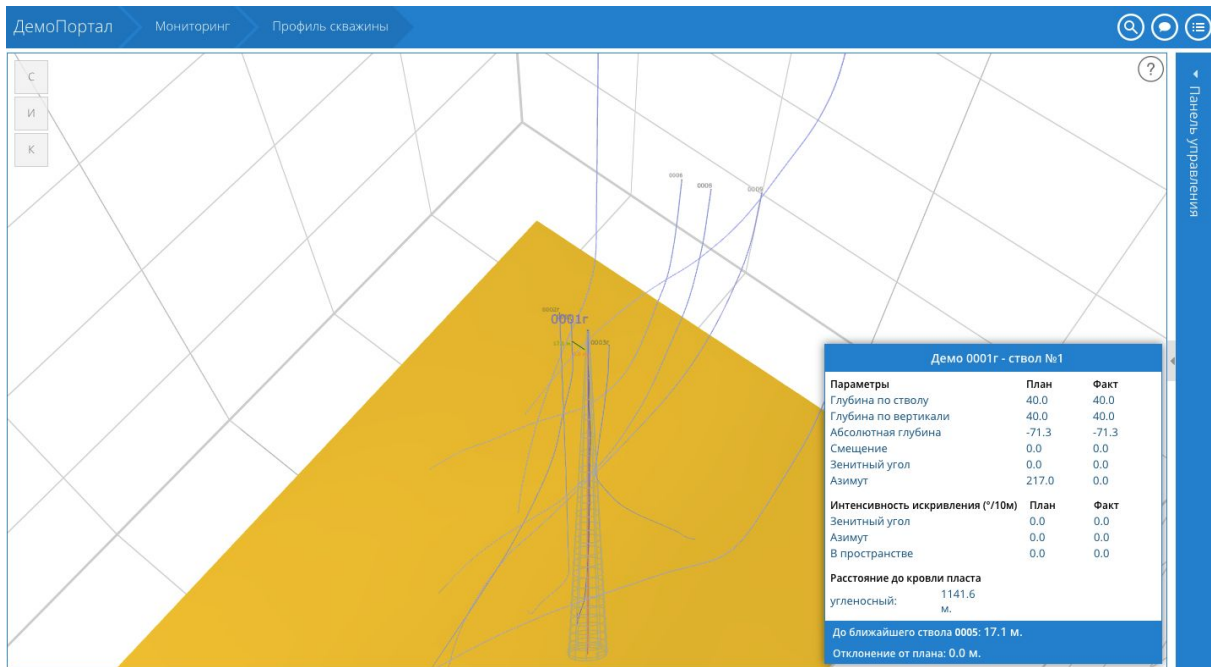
ДемоПортал Мониторинг Профиль скважины

С
И
К

?

Панель управления

0008 0009 0006

0001г

0003г

Демо 0001г - ствол №1

| Параметры | План | Факт |
|---|---|---|
| Глубина по стволу | 40.0 | 40.0 |
| Глубина по вертикали | 40.0 | 40.0 |
| Абсолютная глубина | -71.3 | -71.3 |
| Смещение | 0.0 | 0.0 |
| Зенитный угол | 0.0 | 0.0 |
| Азимут | 217.0 | 0.0 |

| Интенсивность искривления (°/10м) | План | Факт |
|---|---|---|
| Зенитный угол | 0.0 | 0.0 |
| Азимут | 0.0 | 0.0 |
| В пространстве | 0.0 | 0.0 |

Расстояние до кровли пласта
угленосный: 1141.6 м.

До ближайшего ствола 0005: 17.1 м.
Отклонение от плана: 0.0 м.